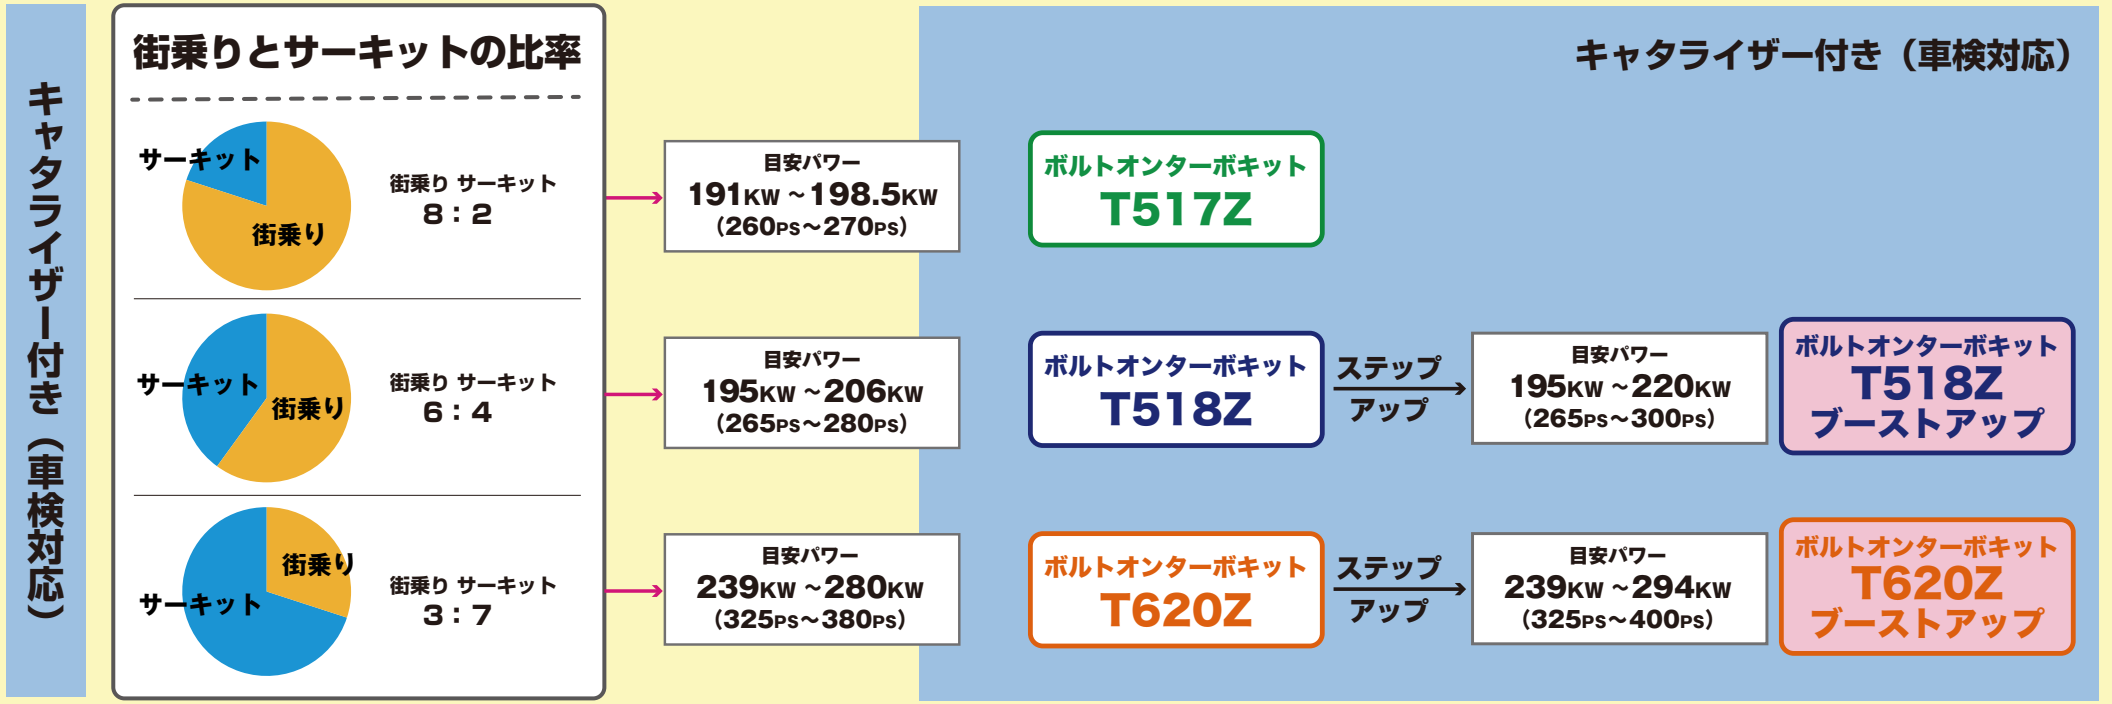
キャタライザー付き（車検対応）

街乗りとサーキットの比率

サーキット
街乗り
街乗り サーキット
8：2

目安パワー
191KW ~198.5KW
(260PS~270PS)

ボルトオンターボキット
T517Z

キャタライザー付き（車検対応）

サーキット
街乗り
街乗り サーキット
6：4

目安パワー
195KW ~206KW
(265PS~280PS)

ボルトオンターボキット
T518Z

ステップアップ

目安パワー
195KW ~220KW
(265PS~300PS)

ボルトオンターボキット
T518Z
ブーストアップ

街乗り
サーキット
街乗り サーキット
3：7

目安パワー
239KW ~280KW
(325PS~380PS)

ボルトオンターボキット
T620Z

ステップアップ

目安パワー
239KW ~294KW
(325PS~400PS)

ボルトオンターボキット
T620Z
ブーストアップ